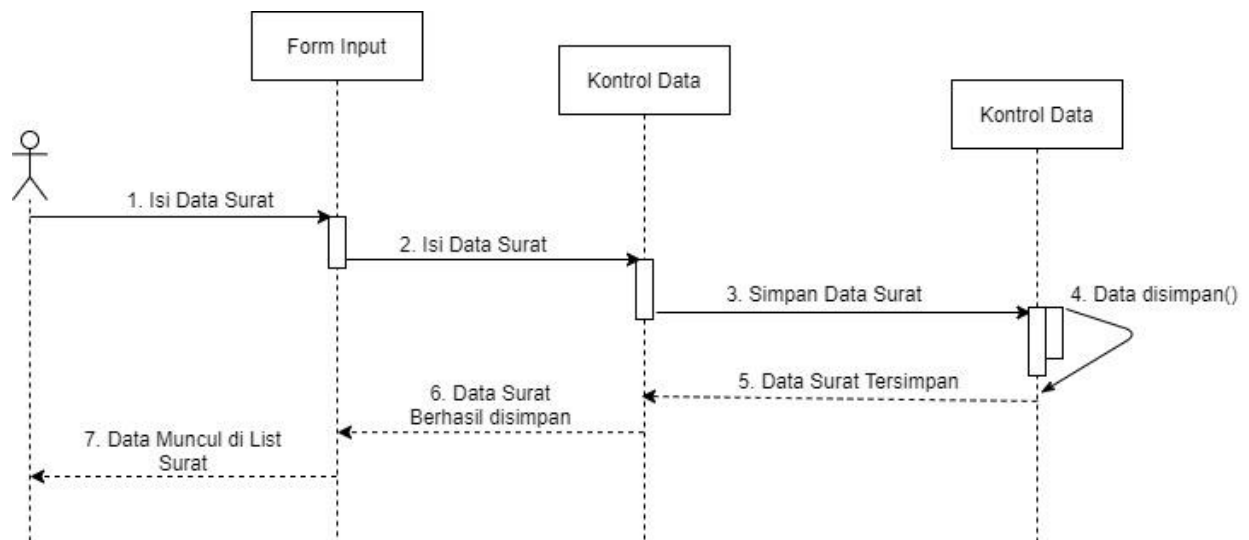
Form Input

Kontrol Data

Kontrol Data

1. Isi Data Surat

2. Isi Data Surat

3. Simpan Data Surat

4. Data disimpan()

5. Data Surat Tersimpan

6. Data Surat Berhasil disimpan

7. Data Muncul di List Surat